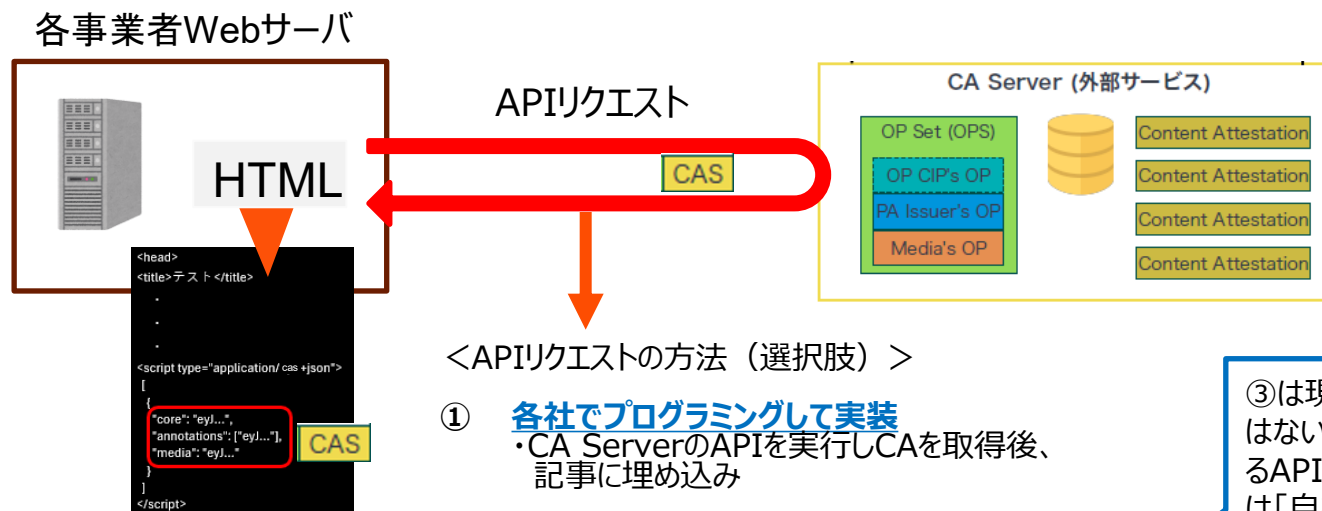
各事業者Webサーバ

HTML

<head>
<title>テスト</title>
.
.
.
<script type="application/ cas +json">
[
{
"core": "eyJ...",
"annotations": ["eyJ..."],
"media": "eyJ..."
}
]
</script>

CAS

APIリクエスト

CAS

CA Server (外部サービス)

OP Set (OPS)

OP CIP's OP

PA Issuer's OP

Media's OP

Content Attestation

Content Attestation

Content Attestation

Content Attestation

＜APIリクエストの方法（選択肢）＞

① 各社でプログラミングして実装
・CA ServerのAPIを実行しCAを取得後、記事に埋め込み

③は現
はない
るAPI
は「自